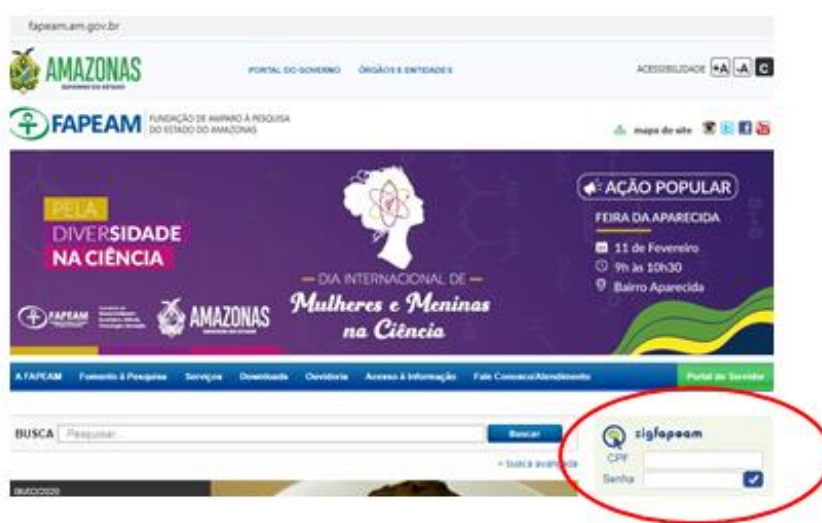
fapeam.am.gov.br

AMAZONAS
GOVERNO DO ESTADO

PORTAL DO GOVERNO ÓRGÃOS E ENTIDADES

ACESSIBILIDADE +A -A C

FAPEAM FUNDAÇÃO DE AMPARO À PESQUISA DO ESTADO DO AMAZONAS

mapa do site

PELA DIVERSIDADE NA CIÊNCIA

FAPEAM AMAZONAS

— DIA INTERNACIONAL DE —
Mulheres e Meninas na Ciência

AÇÃO POPULAR
FEIRA DA APARECIDA
11 de Fevereiro
9h às 10h30
Bairro Aparecida

A FAPEAM Fomento à Pesquisa Serviços Downloads Ouvidoria Acesso à Informação Fale Conosco/Atendimento Portal do Servidor

BUSCA Pesquisar... Buscar
+ busca avançada

sigfapeam
CPF
Senha

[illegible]/2020